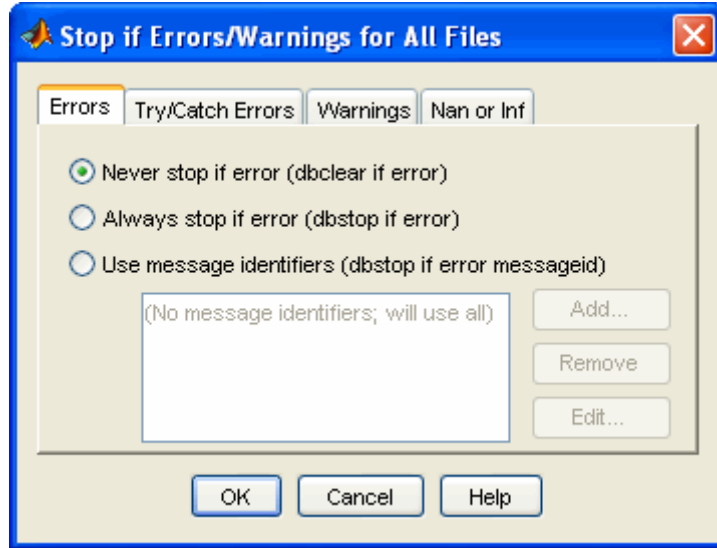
Stop if Errors/Warnings for All Files

Errors
Try/Catch Errors
Warnings
Nan or Inf

Never stop if error (dbclear if error)
Always stop if error (dbstop if error)
Use message identifiers (dbstop if error messageid)

(No message identifiers; will use all)

Add...
Remove
Edit...

OK
Cancel
Help